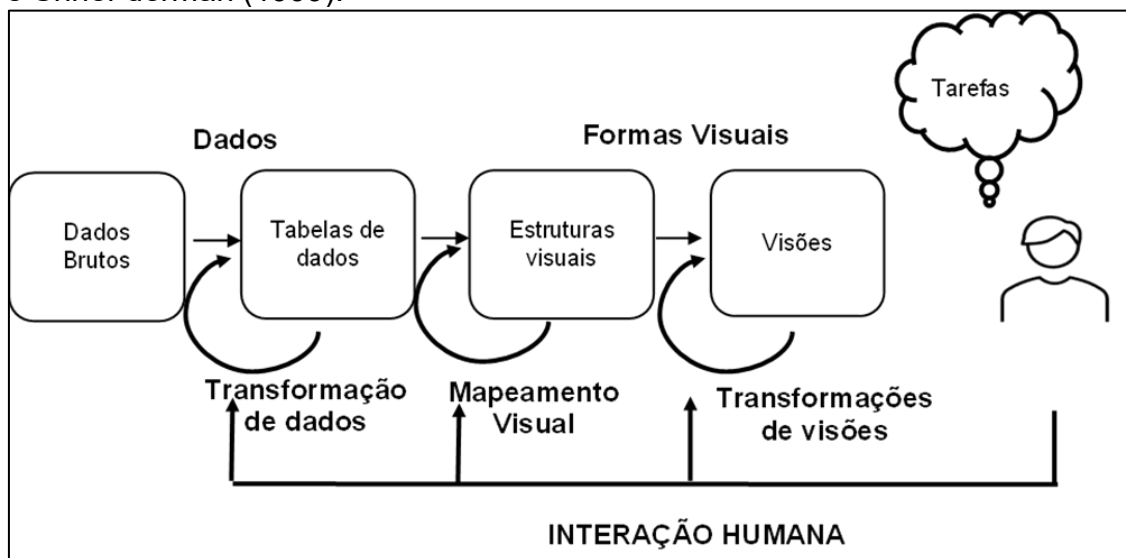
e Shneiderman (1999).

Tarefas

Dados

Formas Visuais

Dados Brutos

Tabelas de dados

Estruturas visuais

Visões

Transformação de dados

Mapeamento Visual

Transformações de visões

INTERAÇÃO HUMANA